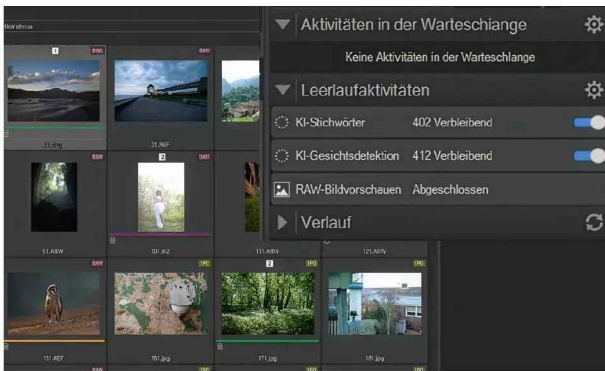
Aktivitäten in der Warteschlange

Keine Aktivitäten in der Warteschlange

Leerlaufaktivitäten

KI-Stichwörter 402 Verbleibend

KI-Gesichtsdetektion 412 Verbleibend

RAW-Bildvorschauen Abgeschlossen

Verlauf

1

2

RAW

RAW

RAW

JPG

JPG

2

JPG

21.jpg

31.NEF

11.ARW

101.nz

111.ARW

121.ARW

131.NEF

161.jpg

171.jpg

181.jpg